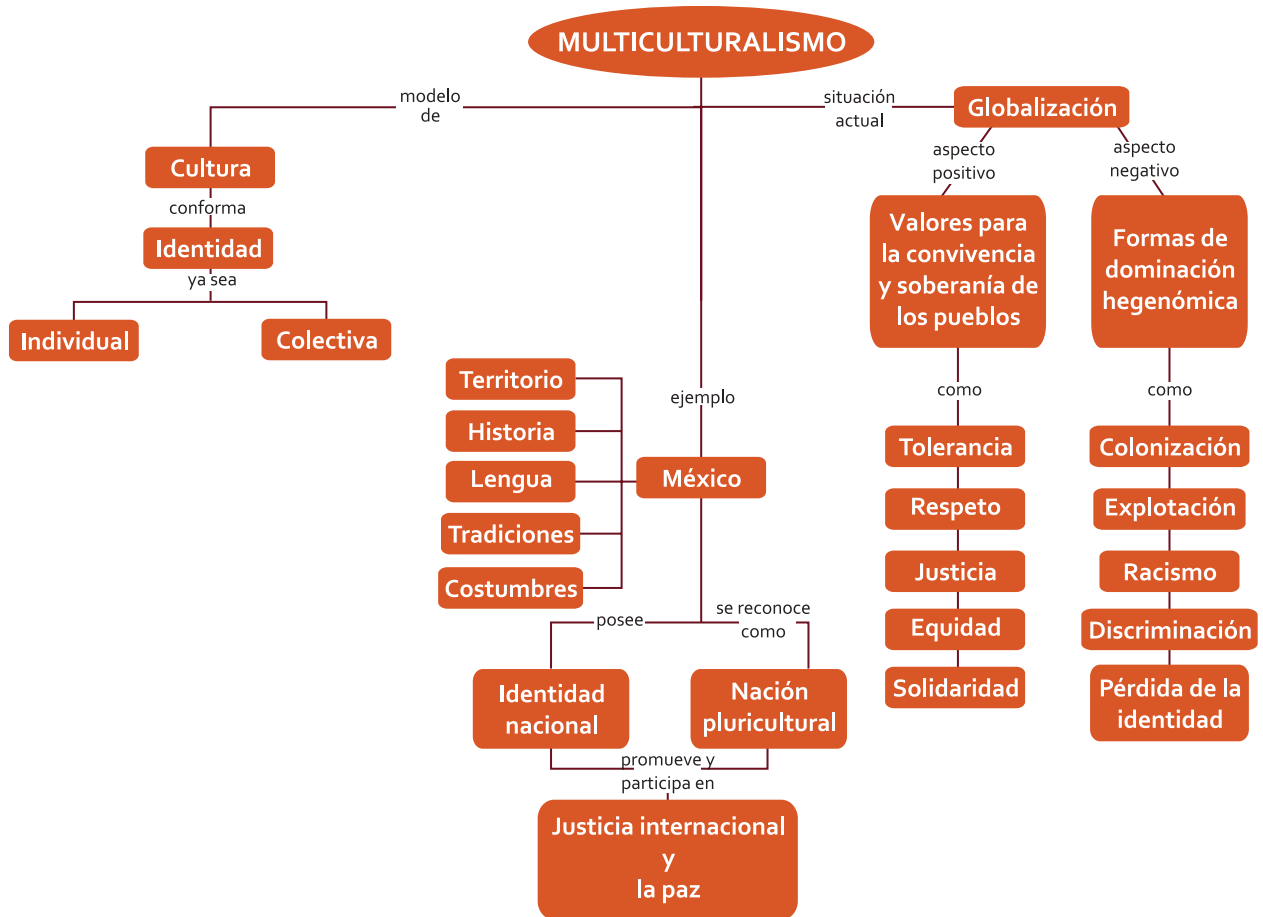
MULTICULTURALISMO

modelo de

Cultura

conforma

Identidad

ya sea

Individual

Colectiva

situación actual

Globalización

aspecto positivo

Valores para la convivencia y soberanía de los pueblos

como

Tolerancia

Respeto

Justicia

Equidad

Solidaridad

aspecto negativo

Formas de dominación hegenómica

como

Colonización

Explotación

Racismo

Discriminación

Pérdida de la identidad

ejemplo

México

Territorio

Historia

Lengua

Tradiciones

Costumbres

posee

Identidad nacional

se reconoce como

Nación pluricultural

promueve y participa en

Justicia internacional y la paz